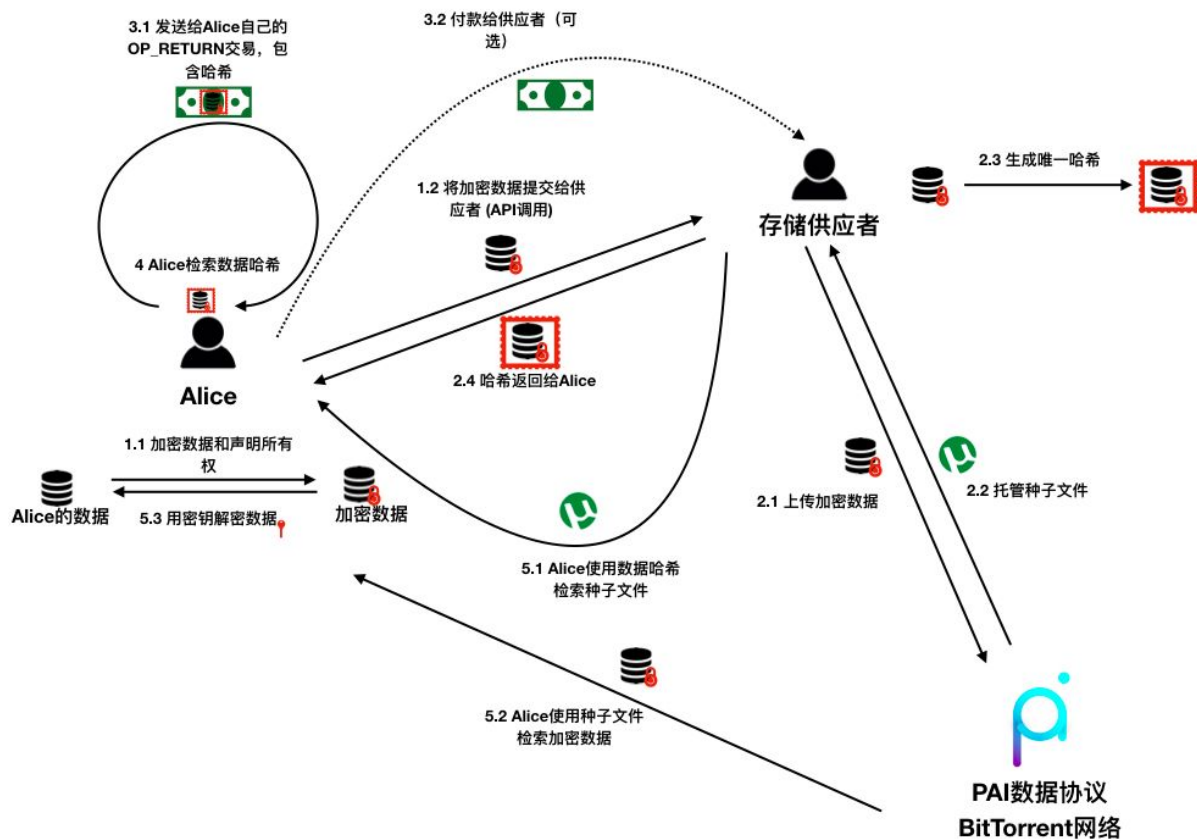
3.1 发送给Alice自己的OP_RETURN交易，包含哈希

3.2 付款给供应者（可选）

1.2 将加密数据提交给供应者 (API调用)

2.3 生成唯一哈希

存储供应者

4 Alice检索数据哈希

Alice

2.4 哈希返回给Alice

1.1 加密数据和声明所有权

Alice的数据

5.3 用密钥解密数据

加密数据

2.1 上传加密数据

2.2 托管种子文件

5.1 Alice使用数据哈希检索种子文件

5.2 Alice使用种子文件检索加密数据

PAI数据协议
BitTorrent网络